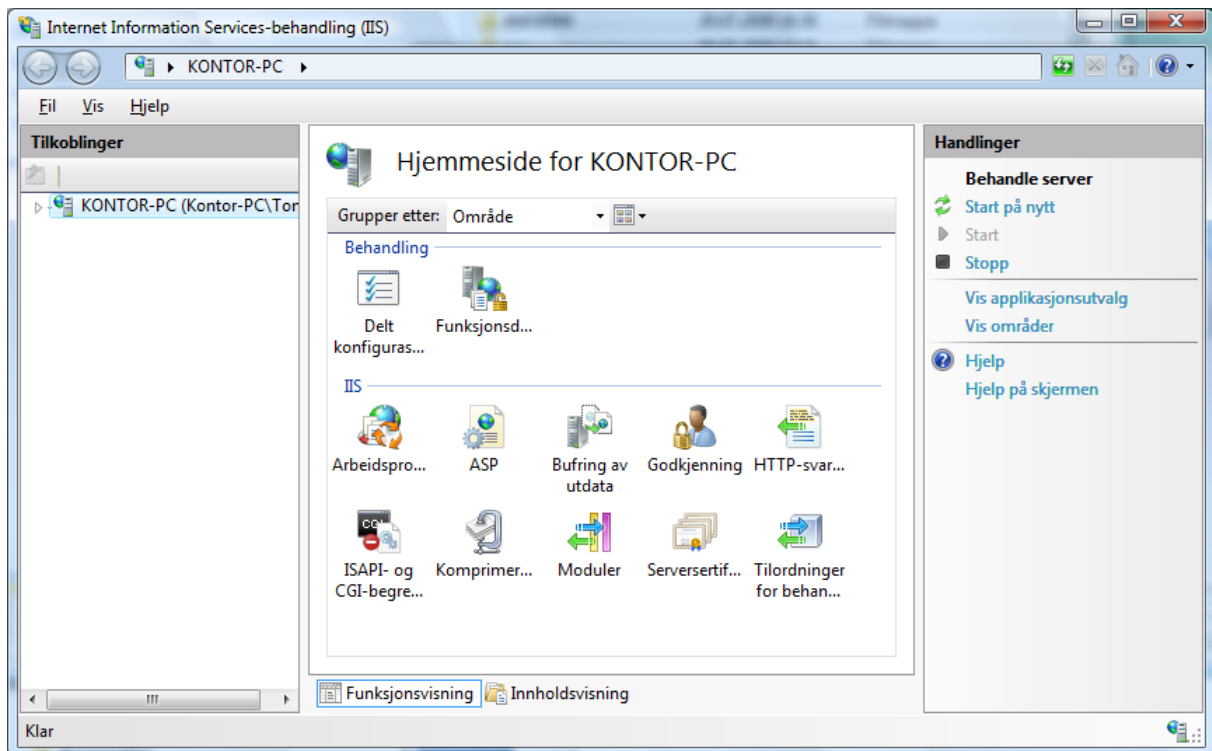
Internet Information Services-behandling (IIS)

KONTOR-PC

Fil Vis Hjelp

Tilkoblinger

KONTOR-PC (Kontor-PC\Tor

Hjemmeside for KONTOR-PC

Grupper etter: Område

Behandling

Delt konfiguras...

Funksjonsd...

IIS

Arbeidspro...

ASP

Bufring av utdata

Godkjenning

HTTP-svar...

ISAPI- og CGI-begre...

Komprimer...

Moduler

Servertif...

Tilordninger for behan...

Funksjonsvisning

Innholdsvisning

Handlinger

Behandle server

Start på nytt

Start

Stopp

Vis applikasjonsutvalg

Vis områder

Hjelp

Hjelp på skjermen

Klar